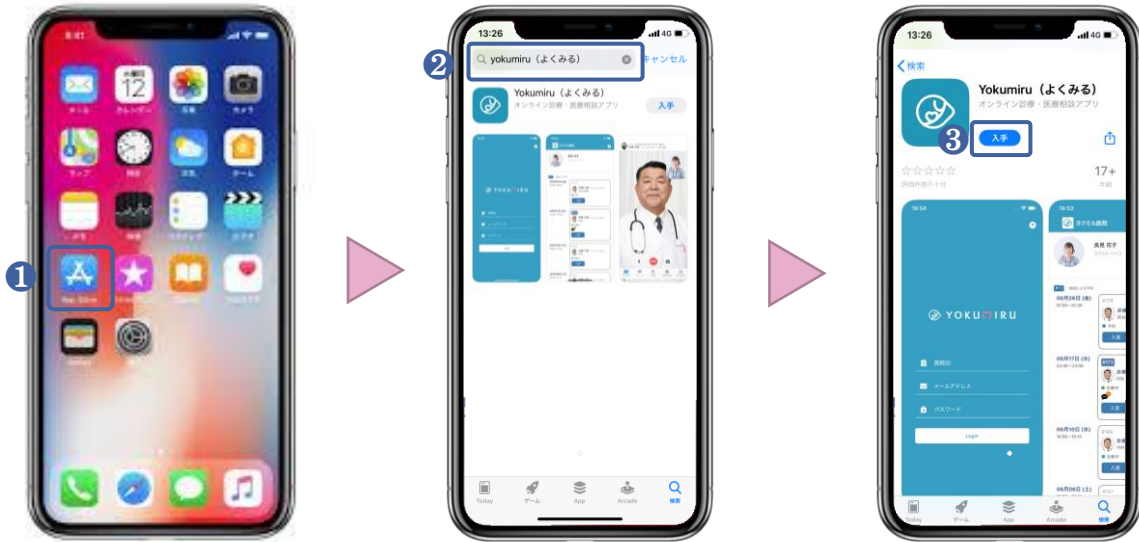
❶

13:26

❷

yokumiru（よくみる）

キャンセル

Yokumiru（よくみる）

オンライン診療・医療相談アプリ

入手

YOKUMIRU

Today

ゲーム

App

Arcade

検索

13:26

検索

Yokumiru（よくみる）

オンライン診療・医療相談アプリ

❸

入手

17+

年齢

YOKUMIRU

メールアドレス

パスワード

Login

Today

ゲーム

App

Arcade

検索